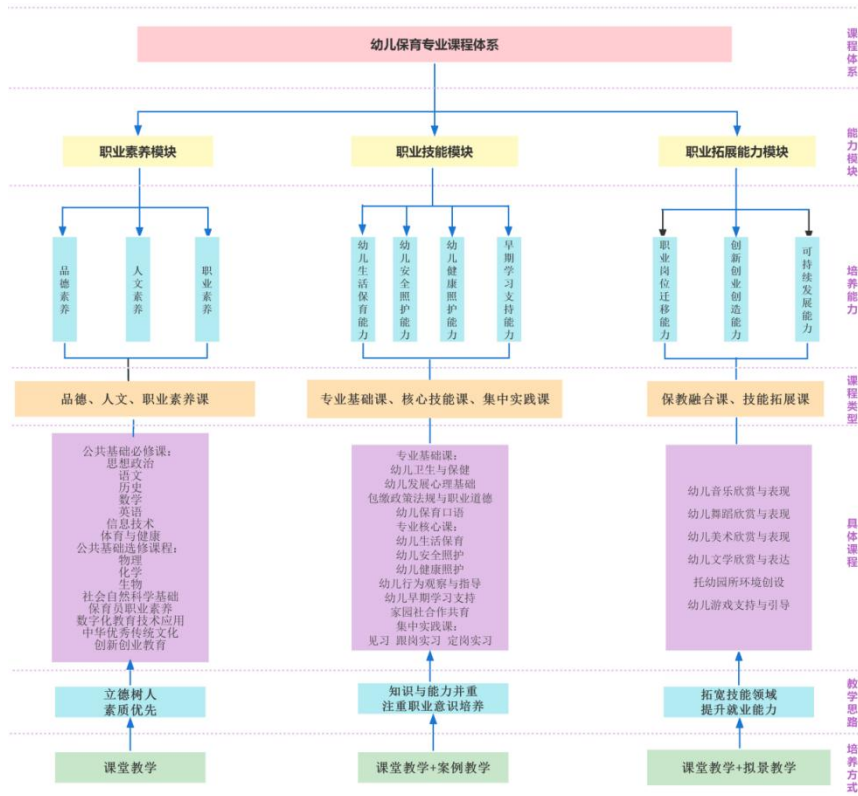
幼儿保育专业课程体系

课程体系

职业素养模块

职业技能模块

职业拓展能力模块

能力模块

品德素养

人文素养

职业素养

幼儿生活保育能力

幼儿安全照护能力

幼儿健康照护能力

早期学习支持能力

职业岗位迁移能力

创新创业创造能力

可持续发展能力

培养能力

品德、人文、职业素养课

专业基础课、核心技能课、集中实践课

保教融合课、技能拓展课

课程类型

公共基础必修课：
思想政治
语文
历史
数学
英语
信息技术
体育与健康
公共基础选修课程：
物理
化学
生物
社会自然科学基础
保育员职业素养
数字化教育技术应用
中华优秀传统文化
创新创业教育

专业基础课：
幼儿卫生与保健
幼儿发展心理基础
包缴政策法规与职业道德
幼儿保育口语
专业核心课：
幼儿生活保育
幼儿安全照护
幼儿健康照护
幼儿行为观察与指导
幼儿早期学习支持
家园社合作共育
集中实践课：
见习 跟岗实习 定岗实习

幼儿音乐欣赏与表现
幼儿舞蹈欣赏与表现
幼儿美术欣赏与表现
幼儿文学欣赏与表达
托幼园所环境创设
幼儿游戏支持与引导

具体课程

立德树人
素质优先

知识与能力并重
注重职业意识培养

拓宽技能领域
提升就业能力

教学思路

课堂教学

课堂教学+案例教学

课堂教学+拟景教学

培养方式